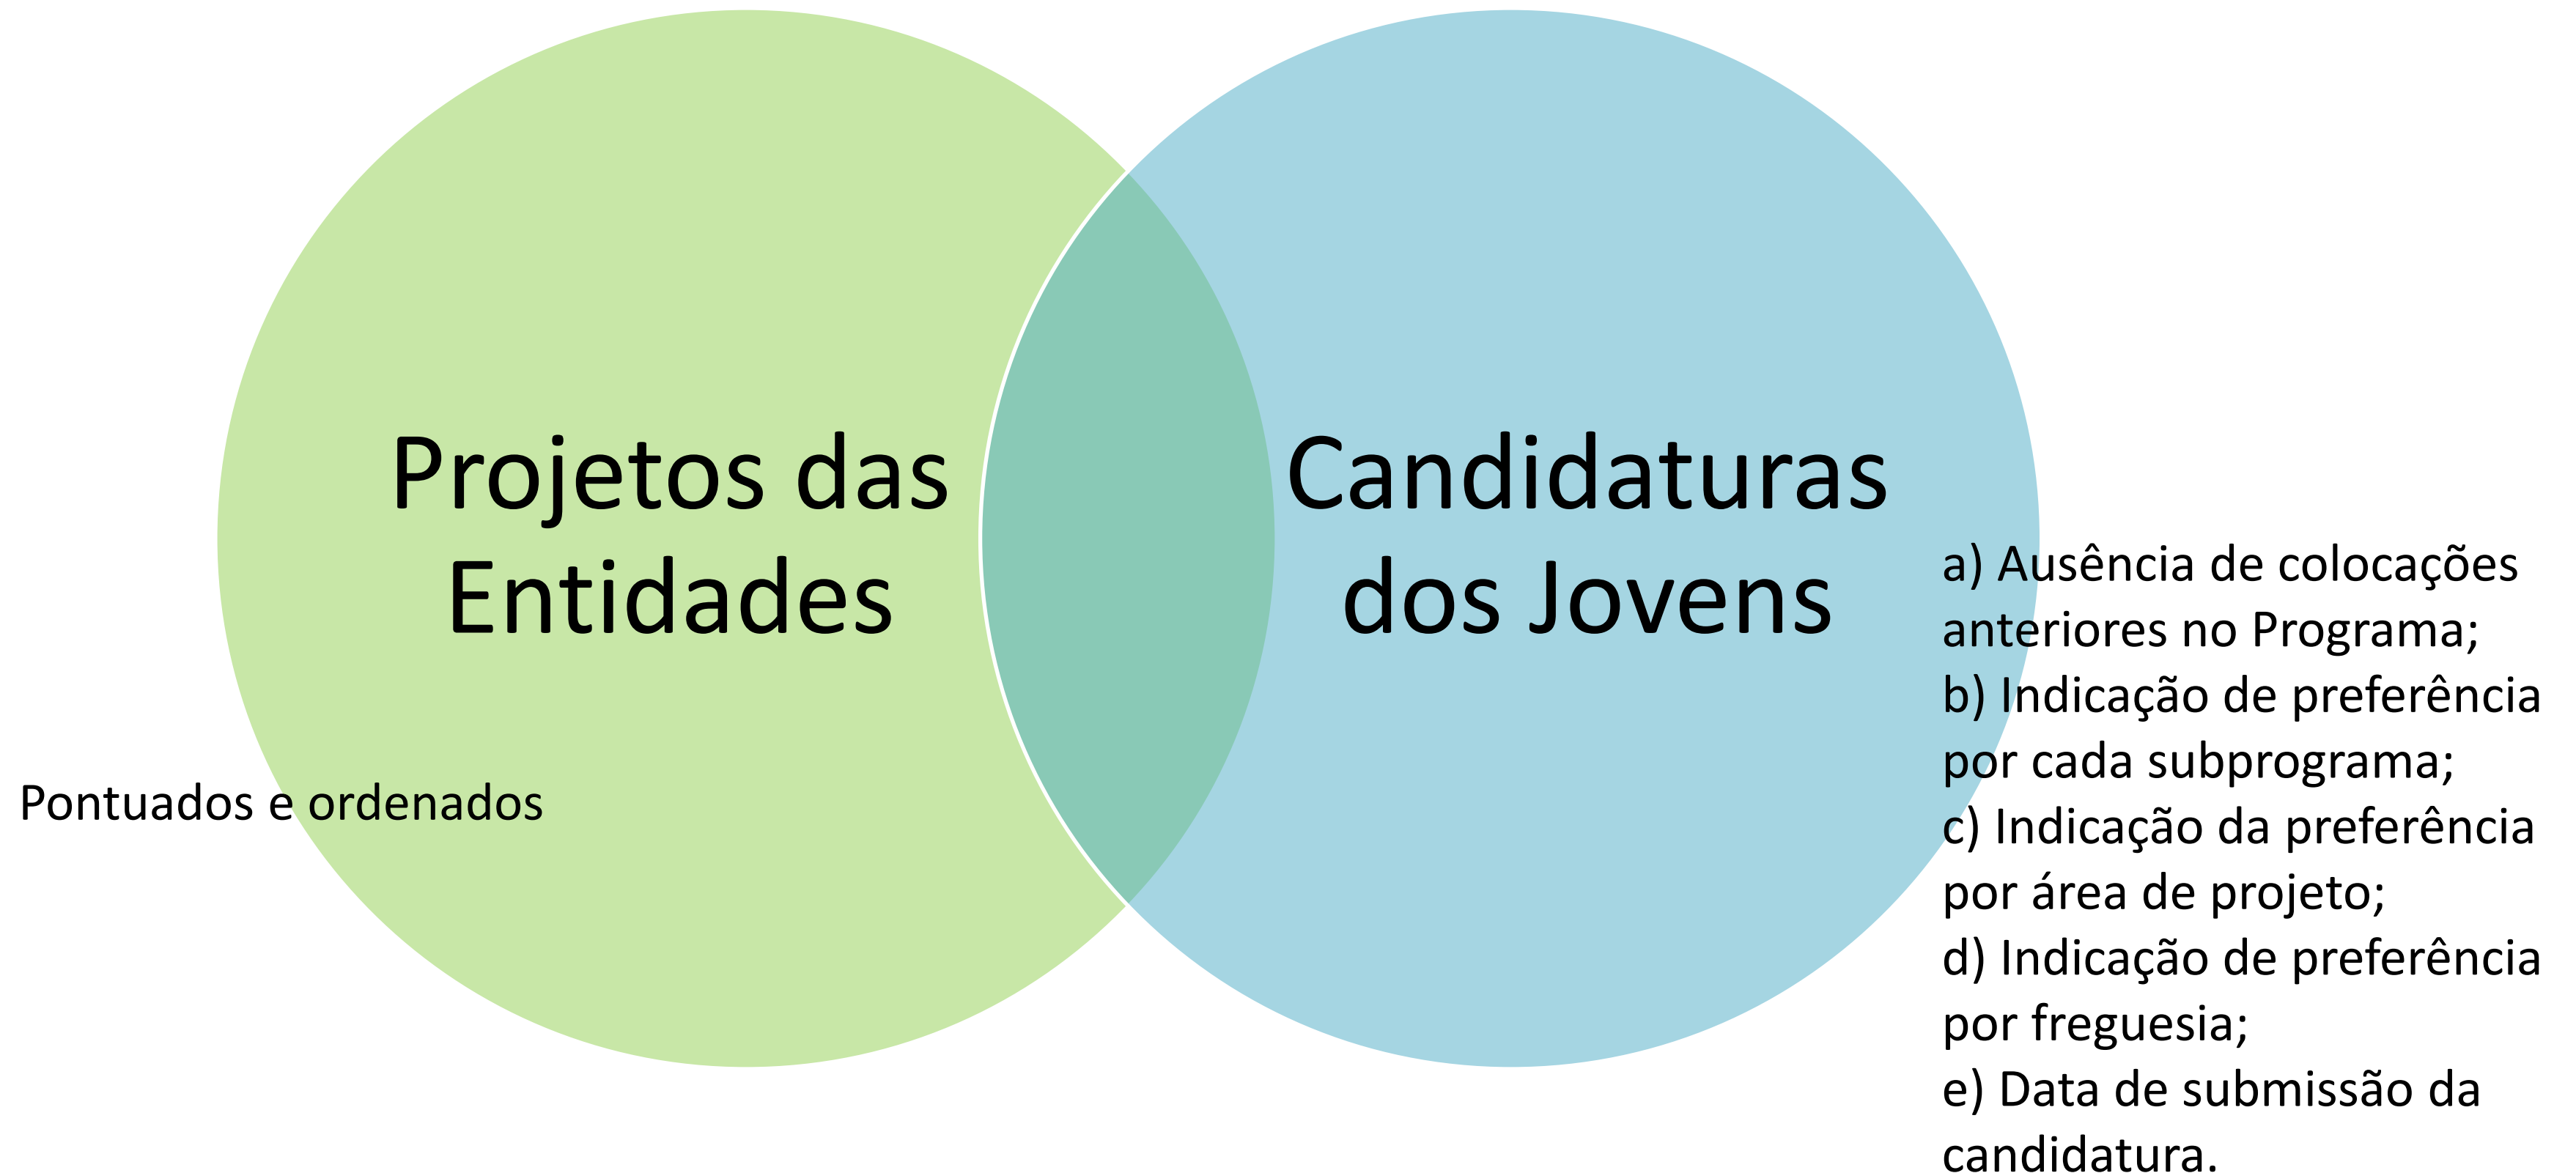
Projetos das Entidades

Pontuados e ordenados

Candidaturas dos Jovens

a) Ausência de colocações anteriores no Programa;
b) Indicação de preferência por cada subprograma;
c) Indicação da preferência por área de projeto;
d) Indicação de preferência por freguesia;
e) Data de submissão da candidatura.